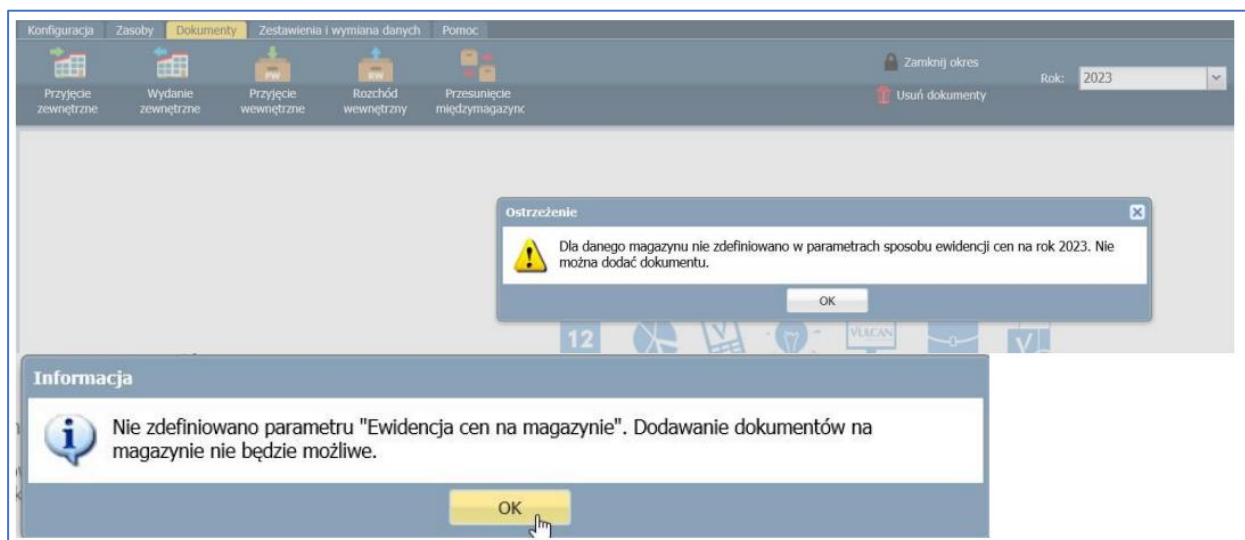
Konfiguracja Zasoby Dokumenty Zestawienia i wymiana danych Pomoc

Przyjęcie zewnętrzne
Wydanie zewnętrzne
PW
Przyjęcie wewnętrzne
RW
Rozchód wewnętrzny
Przesunięcie międzymagazync

Zamknij okres
Usuń dokumenty
Rok: 2023

Ostrzeżenie

Dla danego magazynu nie zdefiniowano w parametrach sposobu ewidencji cen na rok 2023. Nie można dodać dokumentu.

OK

12

VULCAN

Informacja

Nie zdefiniowano parametru "Ewidencja cen na magazynie". Dodawanie dokumentów na magazynie nie będzie możliwe.

OK